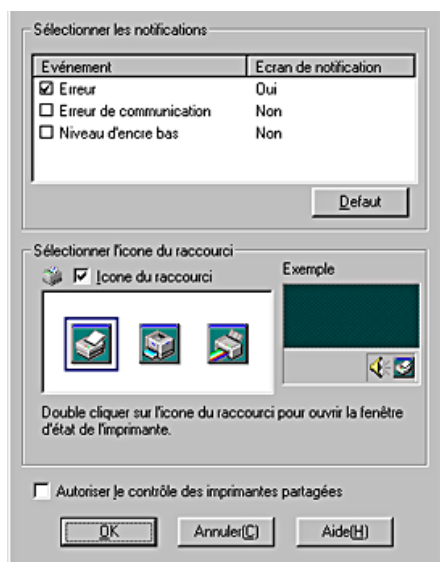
Sélectionner les notifications

| Evénement | Ecran de notification |
|---|---|
| ☑ Erreur | Oui |
| ☐ Erreur de communication | Non |
| ☐ Niveau d'encre bas | Non |

Defaut

Sélectionner l'icone du raccourci

☑ Icone du raccourci

Exemple

Double cliquer sur l'icone du raccourci pour ouvrir la fenêtre d'état de l'imprimante.

☐ Autoriser le contrôle des imprimantes partagées

OK Annuler(C) Aide(H)